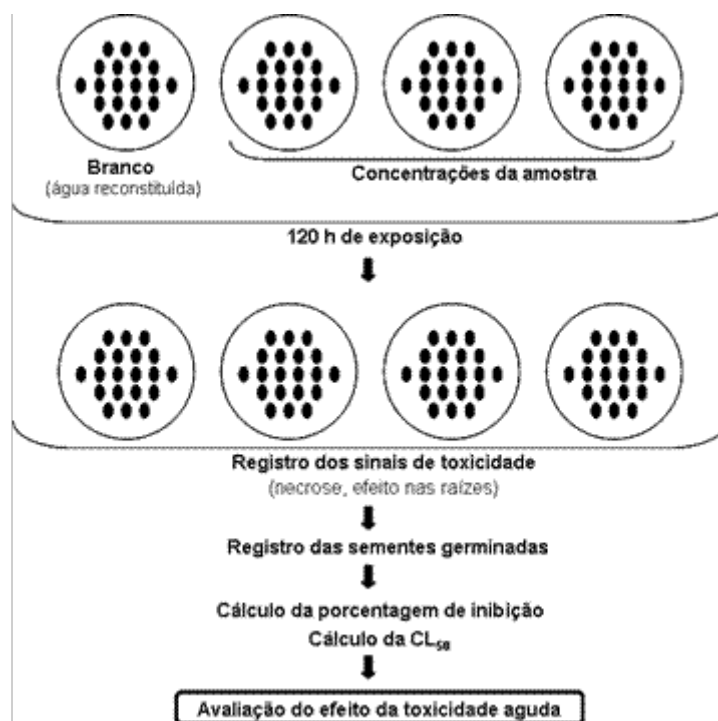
Branco
(água reconstituída)

Concentrações da amostra

120 h de exposição

Registro dos sinais de toxicidade
(necrose, efeito nas raízes)

Registro das sementes germinadas

Cálculo da porcentagem de inibição
Cálculo da $CL_{50}$

Avaliação do efeito da toxicidade aguda